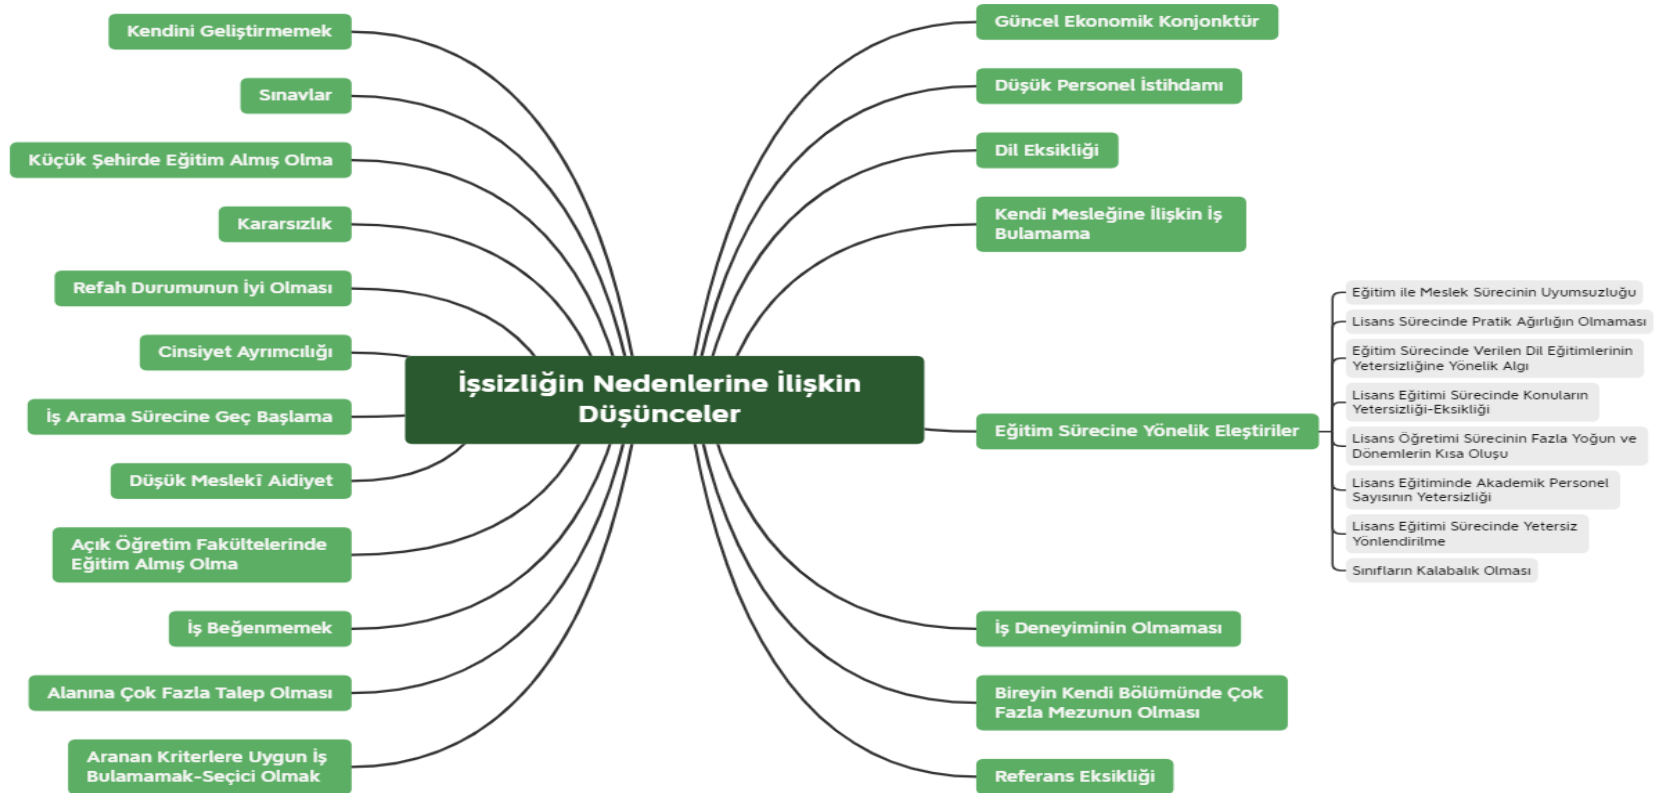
İşsizliğin Nedenlerine İlişkin Düşünceler

Kendini Geliştirmemek

Sınavlar

Küçük Şehirde Eğitim Almış Olma

Kararsızlık

Refah Durumunun İyi Olması

Cinsiyet Ayrımcılığı

İş Arama Sürecine Geç Başlama

Düşük Meslekî Aidiyet

Açık Öğretim Fakültelerinde Eğitim Almış Olma

İş Beğenmemek

Alanına Çok Fazla Talep Olması

Aranan Kriterlere Uygun İş Bulamamak-Seçici Olmak

Güncel Ekonomik Konjonktür

Düşük Personel İstihdamı

Dil Eksikliği

Kendi Mesleğine İlişkin İş Bulamama

Eğitim Sürecine Yönelik Eleştiriler

Eğitim ile Meslek Sürecinin Uyumsuzluğu

Lisans Sürecinde Pratik Ağırlığın Olmaması

Eğitim Sürecinde Verilen Dil Eğitimlerinin Yetersizliğine Yönelik Algı

Lisans Eğitimi Sürecinde Konuların Yetersizliği-Eksikliği

Lisans Öğretimi Sürecinin Fazla Yoğun ve Dönemlerin Kısa Oluşu

Lisans Eğitiminde Akademik Personel Sayısının Yetersizliği

Lisans Eğitimi Sürecinde Yetersiz Yönlendirilme

Sınıfların Kalabalık Olması

İş Deneyiminin Olmaması

Bireyin Kendi Bölümünde Çok Fazla Mezunun Olması

Referans Eksikliği